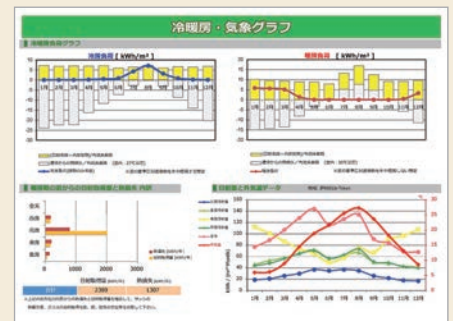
冷暖房・気象グラフ

冷暖房負荷グラフ

冷房負荷 [ kWh/m² ]

暖房負荷 [ kWh/m² ]

1月 2月 3月 4月 5月 6月 7月 8月 9月 10月 11月 12月

1月 2月 3月 4月 5月 6月 7月 8月 9月 10月 11月 12月

暖房負荷の面からの日射取得量と熱損失 内訳

日射量と外気温データ

0 1000 2000

2,000

1,307

0 20 40 60 80 100 120 140 160 180

0 5 10 15 20 25 30

1月 2月 3月 4月 5月 6月 7月 8月 9月 10月 11月 12月